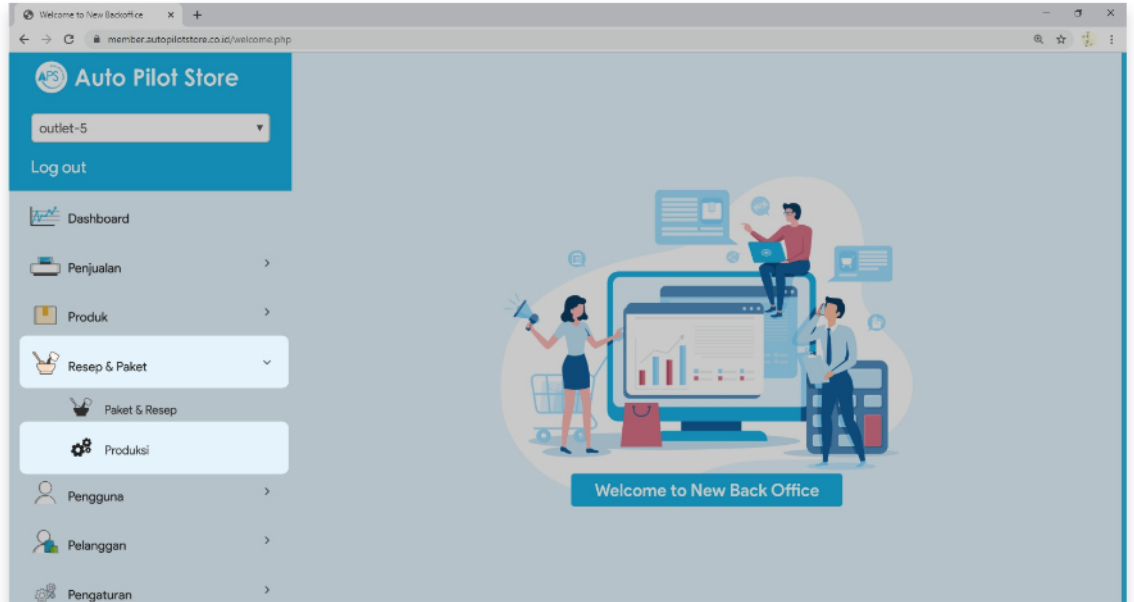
Welcome to New Backoffice ×  +

member.autopilotstore.co.id/welcome.php

APS Auto Pilot Store

outlet-5

Log out

Dashboard

Penjualan

Produk

Resep & Paket

Paket & Resep

Produksi

Pengguna

Pelanggan

Pengaturan

Welcome to New Back Office